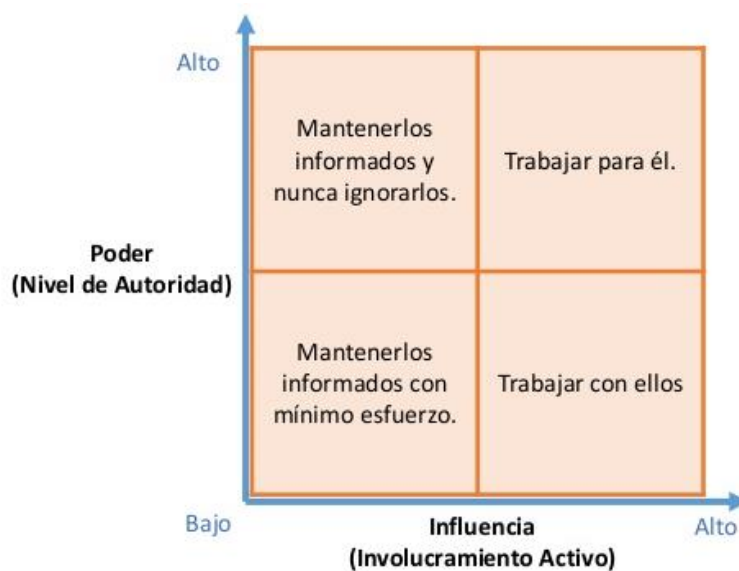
Alto

Poder
(Nivel de Autoridad)

Mantenerlos informados y nunca ignorarlos.

Trabajar para él.

Mantenerlos informados con mínimo esfuerzo.

Trabajar con ellos

Bajo

Influencia
(Involucramiento Activo)

Alto